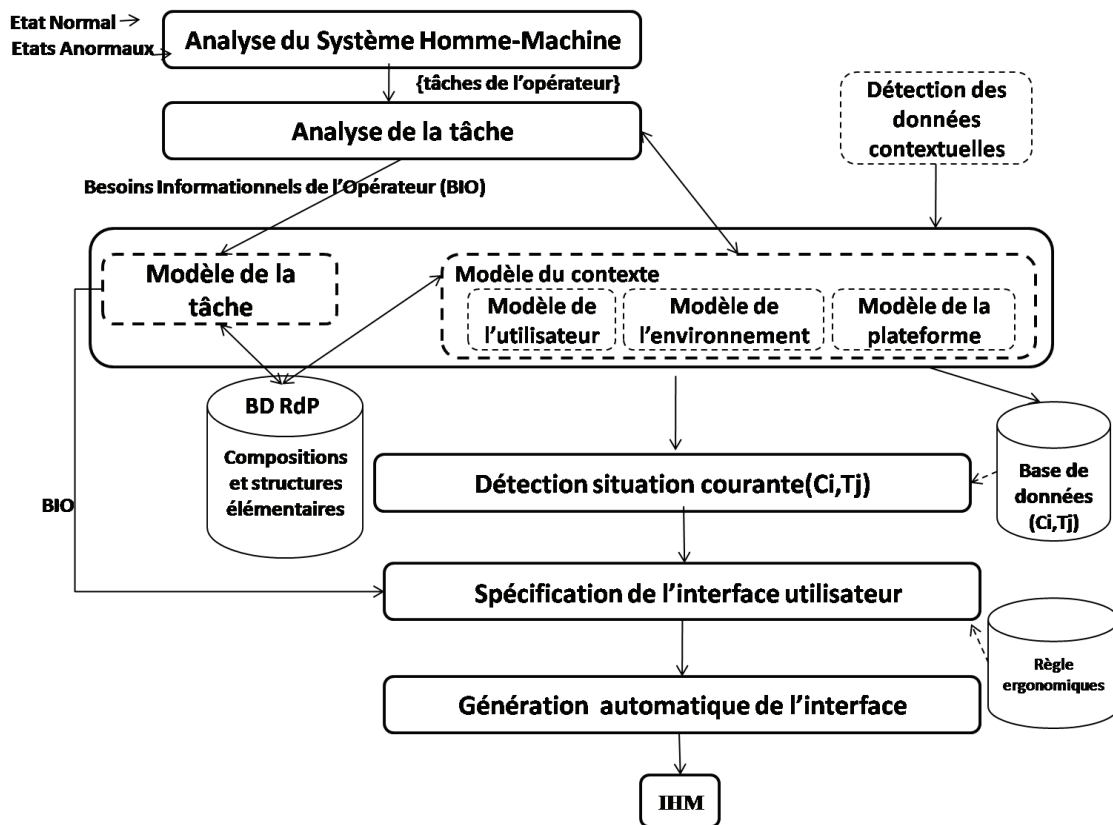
Etat Normal →
Etats Anormaux

Analyse du Système Homme-Machine

{tâches de l'opérateur}

Analyse de la tâche

Détection des données contextuelles

Besoins Informationnels de l'Opérateur (BIO)

Modèle de la tâche

Modèle du contexte

Modèle de l'utilisateur

Modèle de l'environnement

Modèle de la plateforme

BD RdP

Compositions et structures élémentaires

BIO

Détection situation courante(Ci,Tj)

Base de données (Ci,Tj)

Spécification de l'interface utilisateur

Règle ergonomiques

Génération automatique de l'interface

IHM